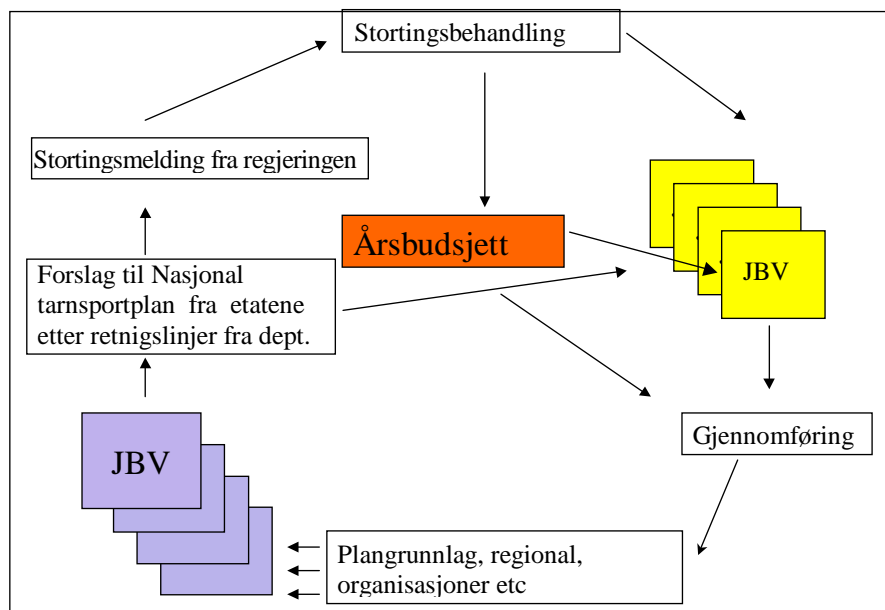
Stortingsbehandling

Stortingsmelding fra regjeringen

Årsbudsjett

JBV

Forslag til Nasjonal tarnsportplan fra etatene etter retnigslinjer fra dept.

JBV

Gjennomføring

Plangrunnlag, regional, organisasjoner etc